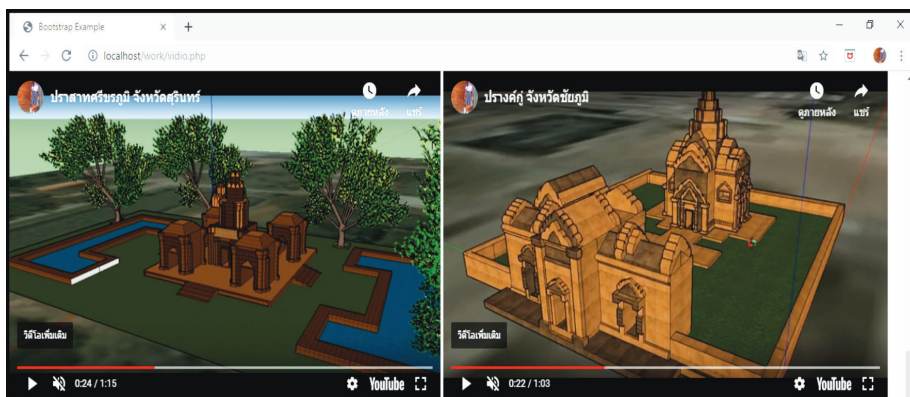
Bootstrap Example × +

localhost/work/vidio.php

ปราสาทศรีขรภูมิ จังหวัดสุรินทร์

ดูภายหลัง แชร์

วิดีโอเพิ่มเติม

0:24 / 1:15

YouTube

ปรางค์กู่ จังหวัดชัยภูมิ

ดูภายหลัง แชร์

วิดีโอเพิ่มเติม

0:22 / 1:03

YouTube